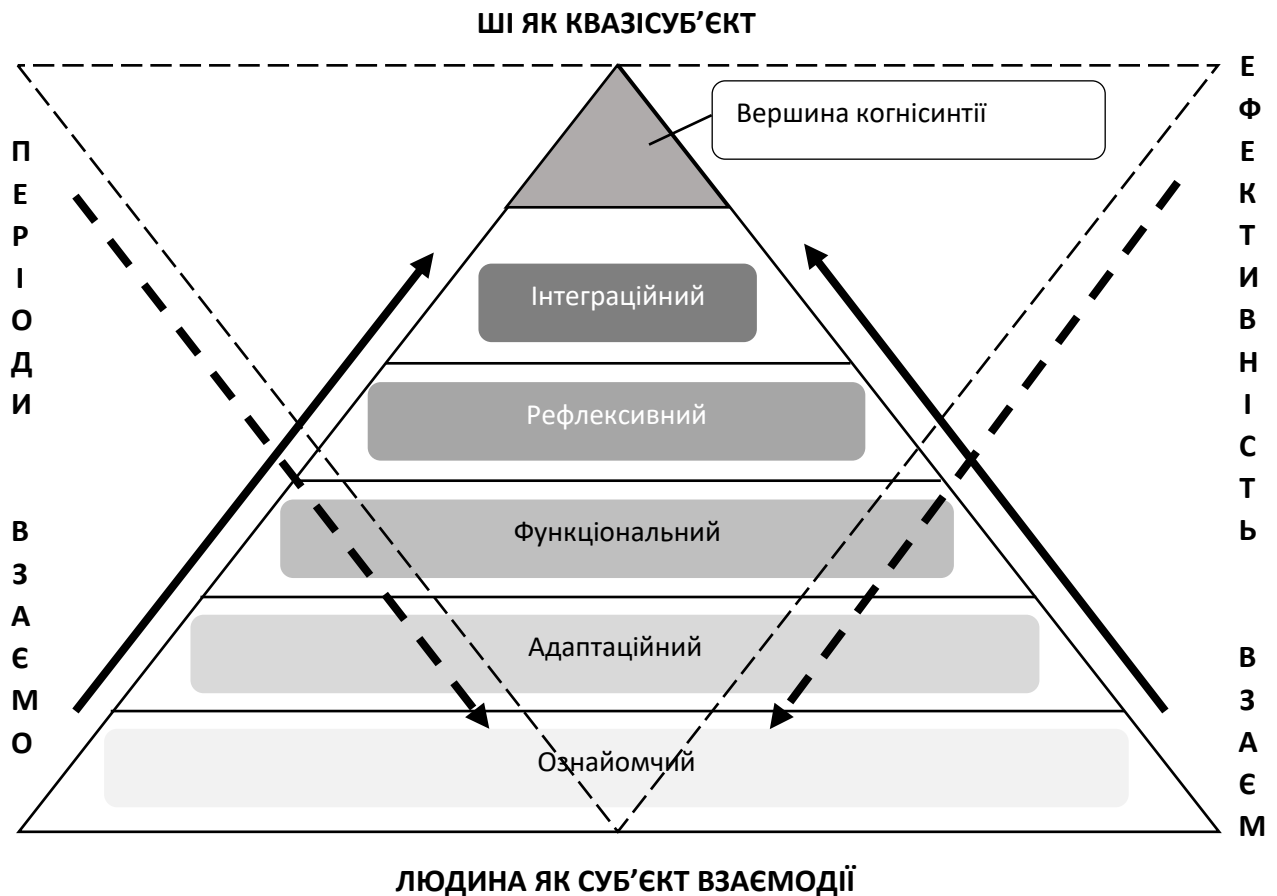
ШІ ЯК КВАЗІСУБ'ЄКТ

П
Е
Р
І
О
Д
И

В
З
А
Є
М
О

Вершина когнісинтії

Інтеграційний

Рефлексивний

Функціональний

Адаптаційний

Ознайомчий

Е
Ф
Е
К
Т
И
В
Н
І
С
Т
Ь

В
З
А
Є
М

ЛЮДИНА ЯК СУБ'ЄКТ ВЗАЄМОДІЇ